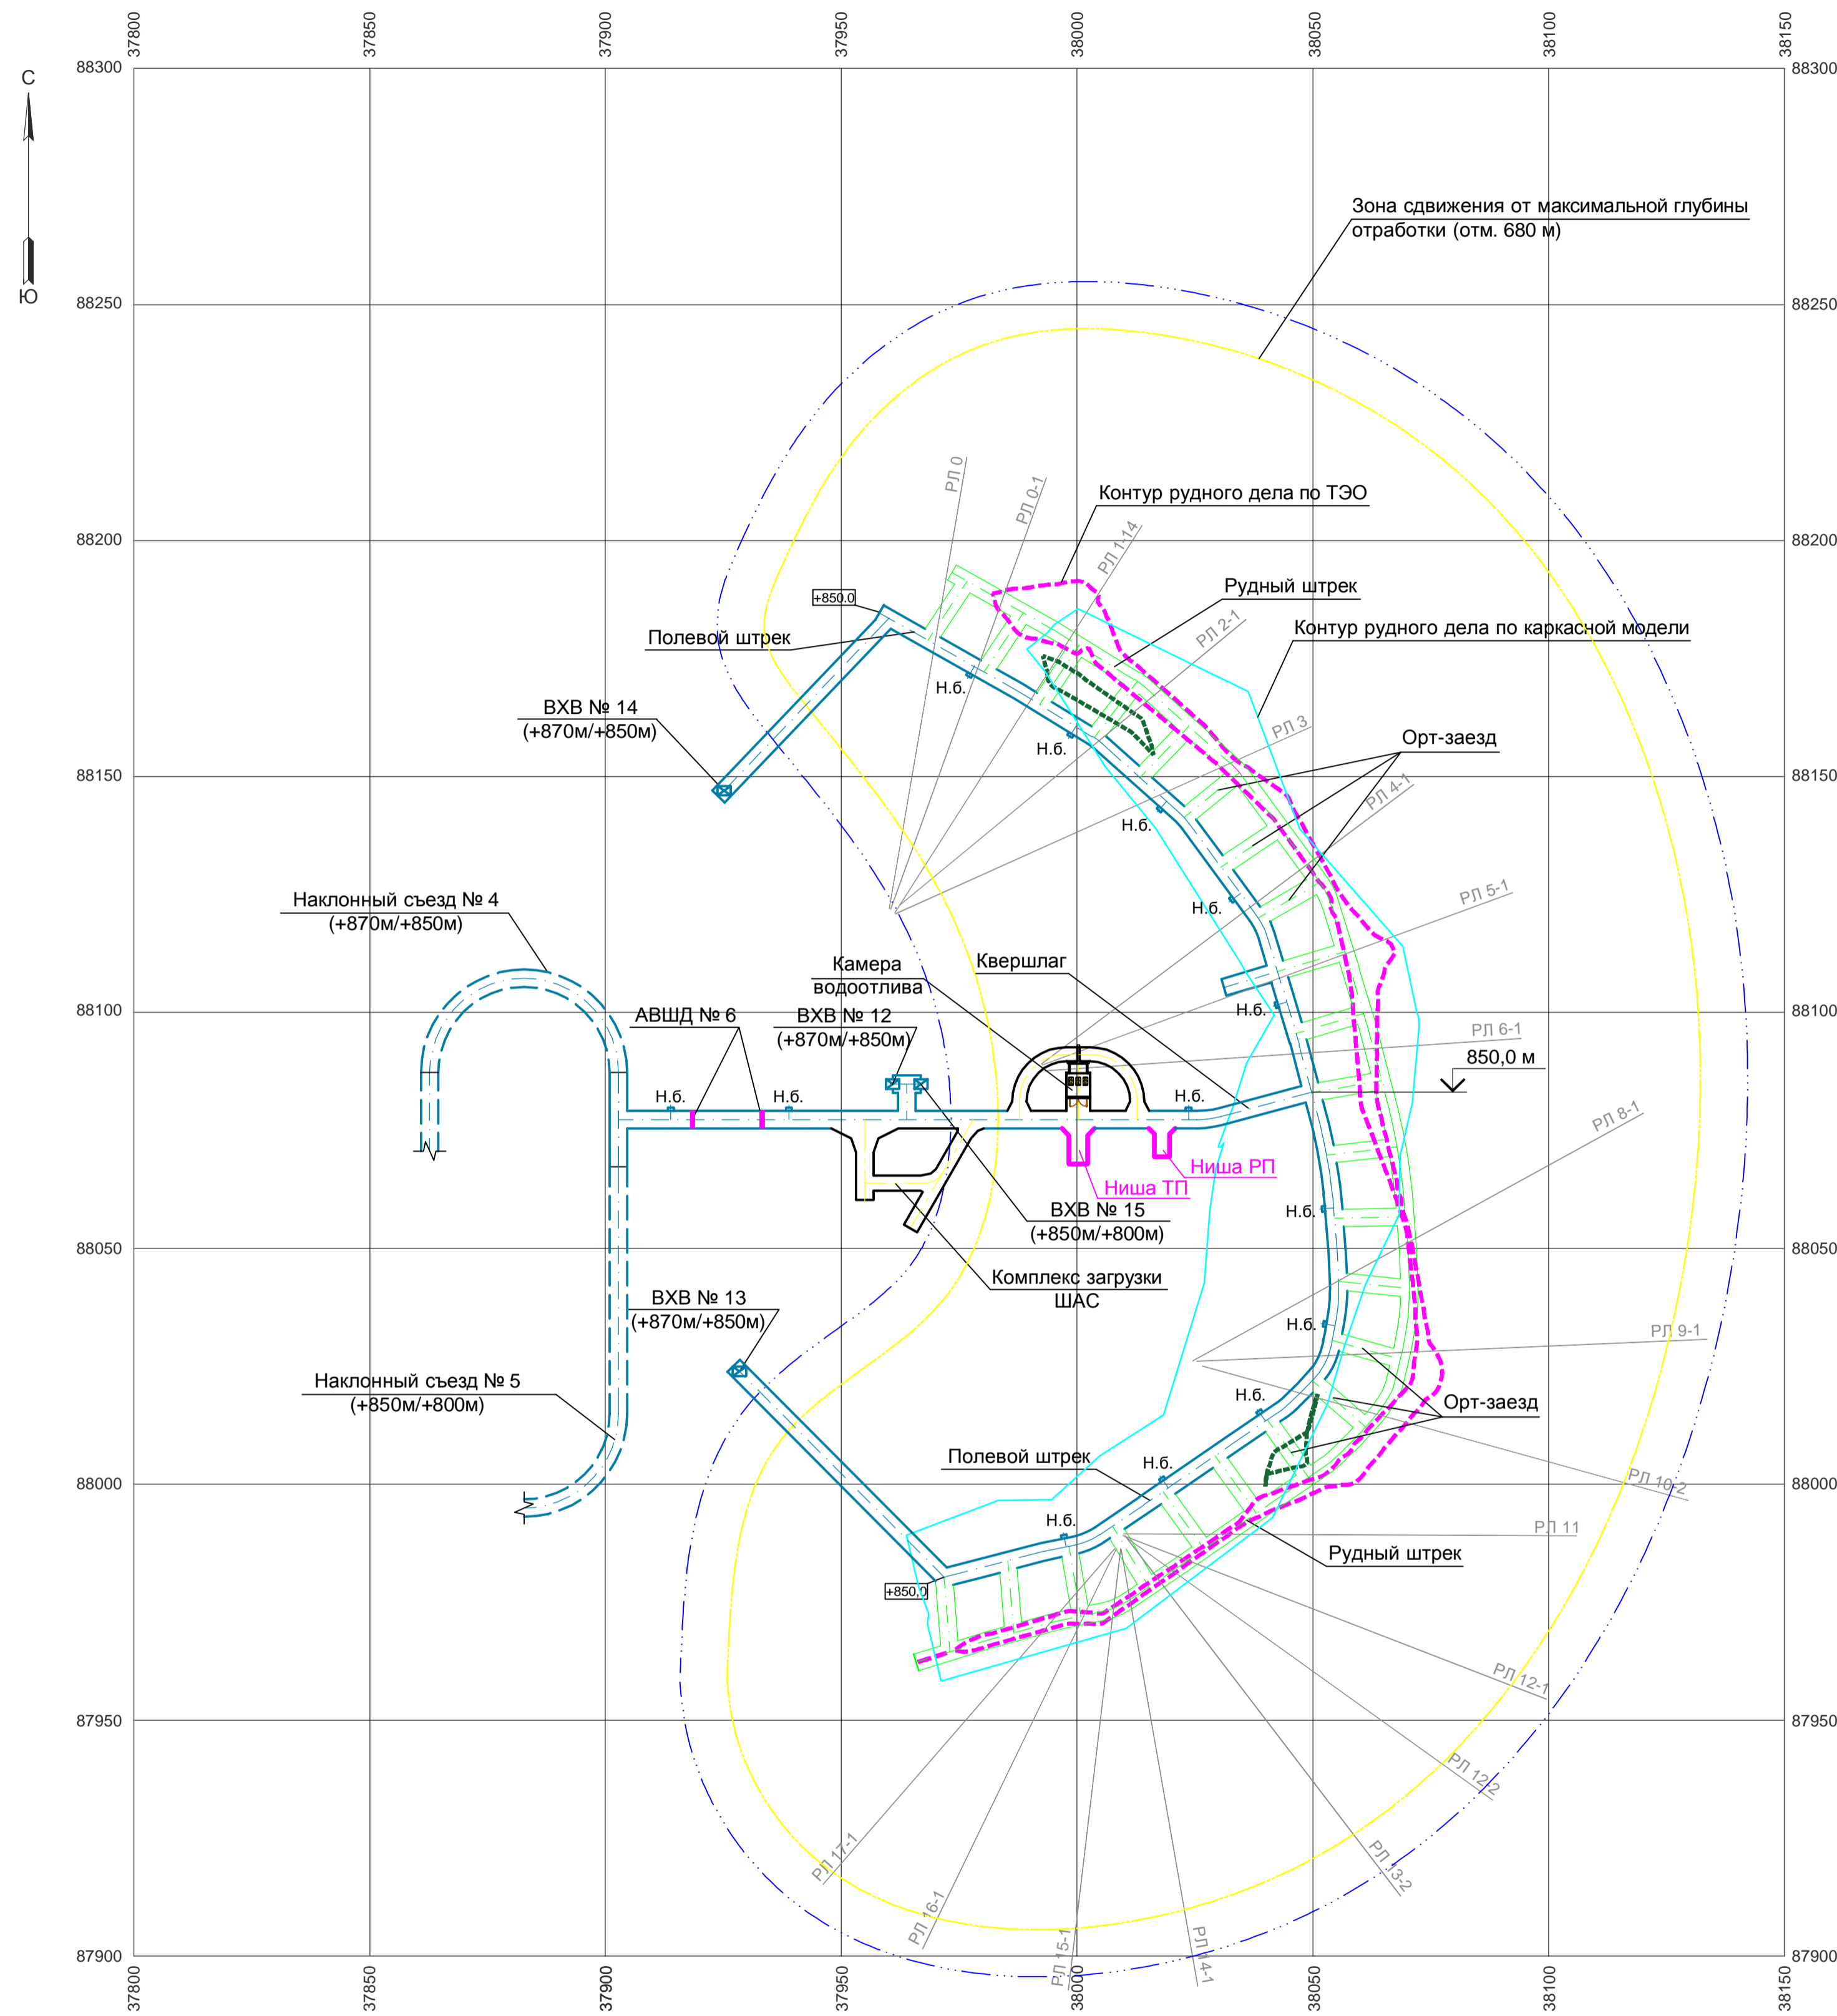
37800 37850 37900 37950 38000 38050 38100 38150

С

Ю

88300 88250 88200 88150 88100 88050 88000 87950 87900

Зона сдвижения от максимальной глубины отработки (отм. 680 м)

Контур рудного дела по ТЭО

Рудный штрек

Контур рудного дела по каркасной модели

Полевой штрек

+850.0

ВХВ № 14 (+870м/+850м)

Орт-заезд

РЛ 0
РЛ 0-1
РЛ 1-14
РЛ 2-1
РЛ 3
РЛ 4-1
РЛ 5-1
РЛ 6-1
РЛ 8-1
РЛ 9-1
РЛ 10-2
РЛ 11
РЛ 12-1
РЛ 12-2
РЛ 13-2
РЛ 14-1
РЛ 15-1
РЛ 16-1
РЛ 17-1

Н.б.

Наклонный съезд № 4 (+870м/+850м)

Камера водоотлива

Квершлаг

АВШД № 6

ВХВ № 12 (+870м/+850м)

850,0 м

Ниша РП

Ниша ТП

ВХВ № 15 (+850м/+800м)

Комплекс загрузки ШАС

ВХВ № 13 (+870м/+850м)

Наклонный съезд № 5 (+850м/+800м)

Орт-заезд

Полевой штрек

Рудный штрек

+850.0

37800 37850 37900 37950 38000 38050 38100 38150